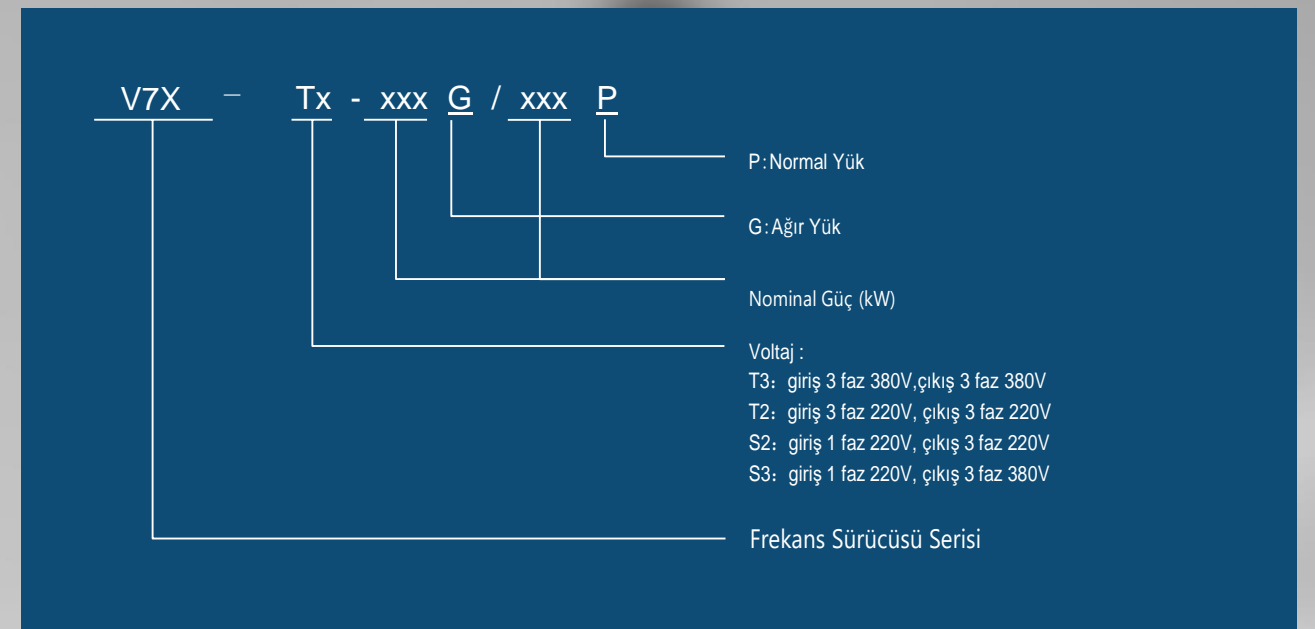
V7X – Tx - xxx G / xxx P

P：Normal Yük

G：Ağır Yük

Nominal Güç (kW)

Voltaj :
T3：giriş 3 faz 380V,çıkış 3 faz 380V
T2：giriş 3 faz 220V, çıkış 3 faz 220V
S2：giriş 1 faz 220V, çıkış 3 faz 220V
S3：giriş 1 faz 220V, çıkış 3 faz 380V

Frekans Sürücüsü Serisi